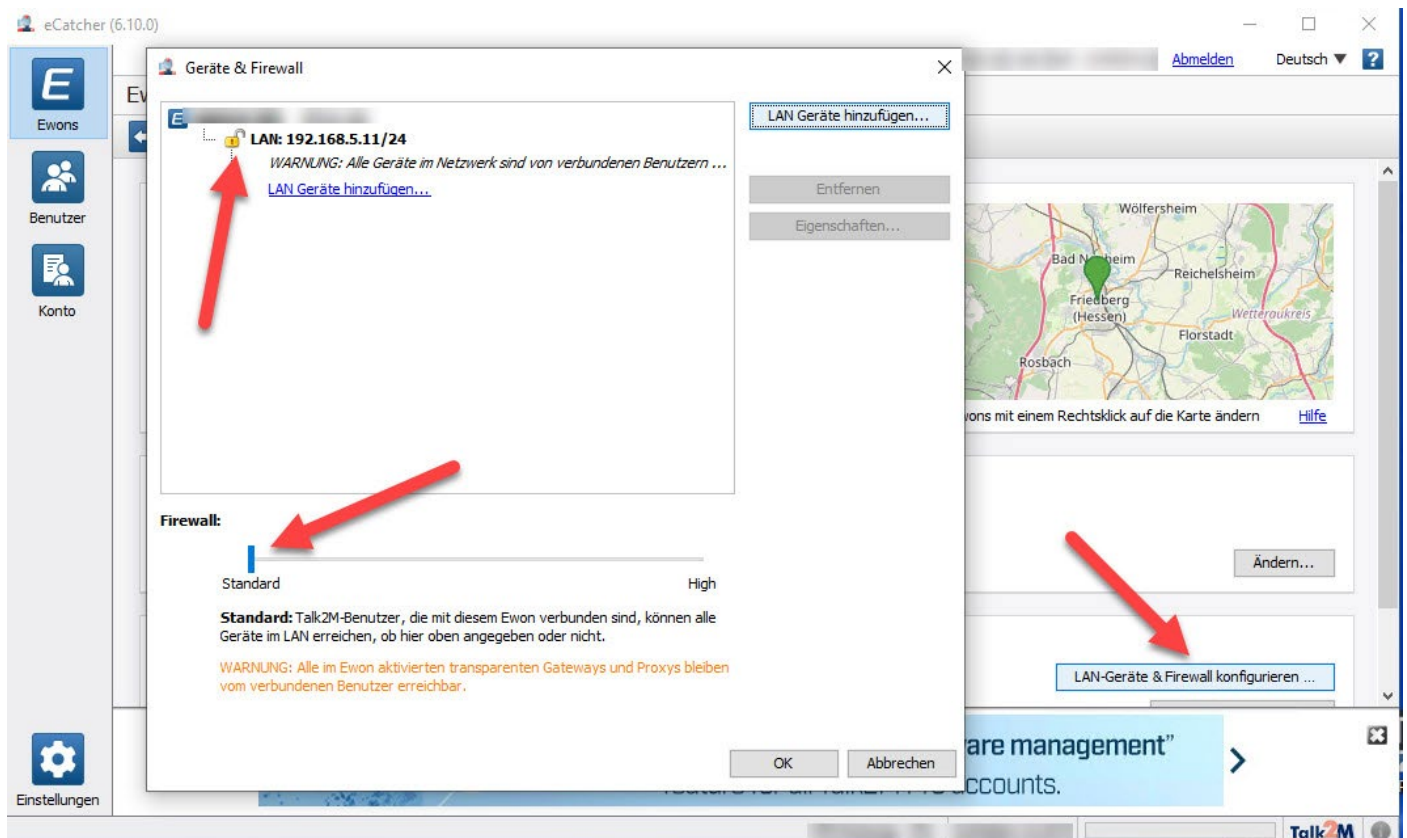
eCatcher (6.10.0)

Abmelden Deutsch ▼ ?

Ewons

Benutzer

Konto

Einstellungen

Ew

Geräte & Firewall

LAN: 192.168.5.11/24

WARNUNG: Alle Geräte im Netzwerk sind von verbundenen Benutzern ...

LAN Geräte hinzufügen...

LAN Geräte hinzufügen...

Entfernen

Eigenschaften...

Firewall:

Standard

High

**Standard:** Talk2M-Benutzer, die mit diesem Ewon verbunden sind, können alle Geräte im LAN erreichen, ob hier oben angegeben oder nicht.

WARNUNG: Alle im Ewon aktivierten transparenten Gateways und Proxys bleiben vom verbundenen Benutzer erreichbar.

OK

Abbrechen

Wölfersheim

Bad N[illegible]heim

Reichelsheim

Friedberg (Hessen)

Wetteraukreis

Florstadt

Rosbach

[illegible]wons mit einem Rechtsklick auf die Karte ändern

Hilfe

Ändern...

LAN-Geräte & Firewall konfigurieren ...

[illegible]are management"

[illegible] accounts.

Talk2M